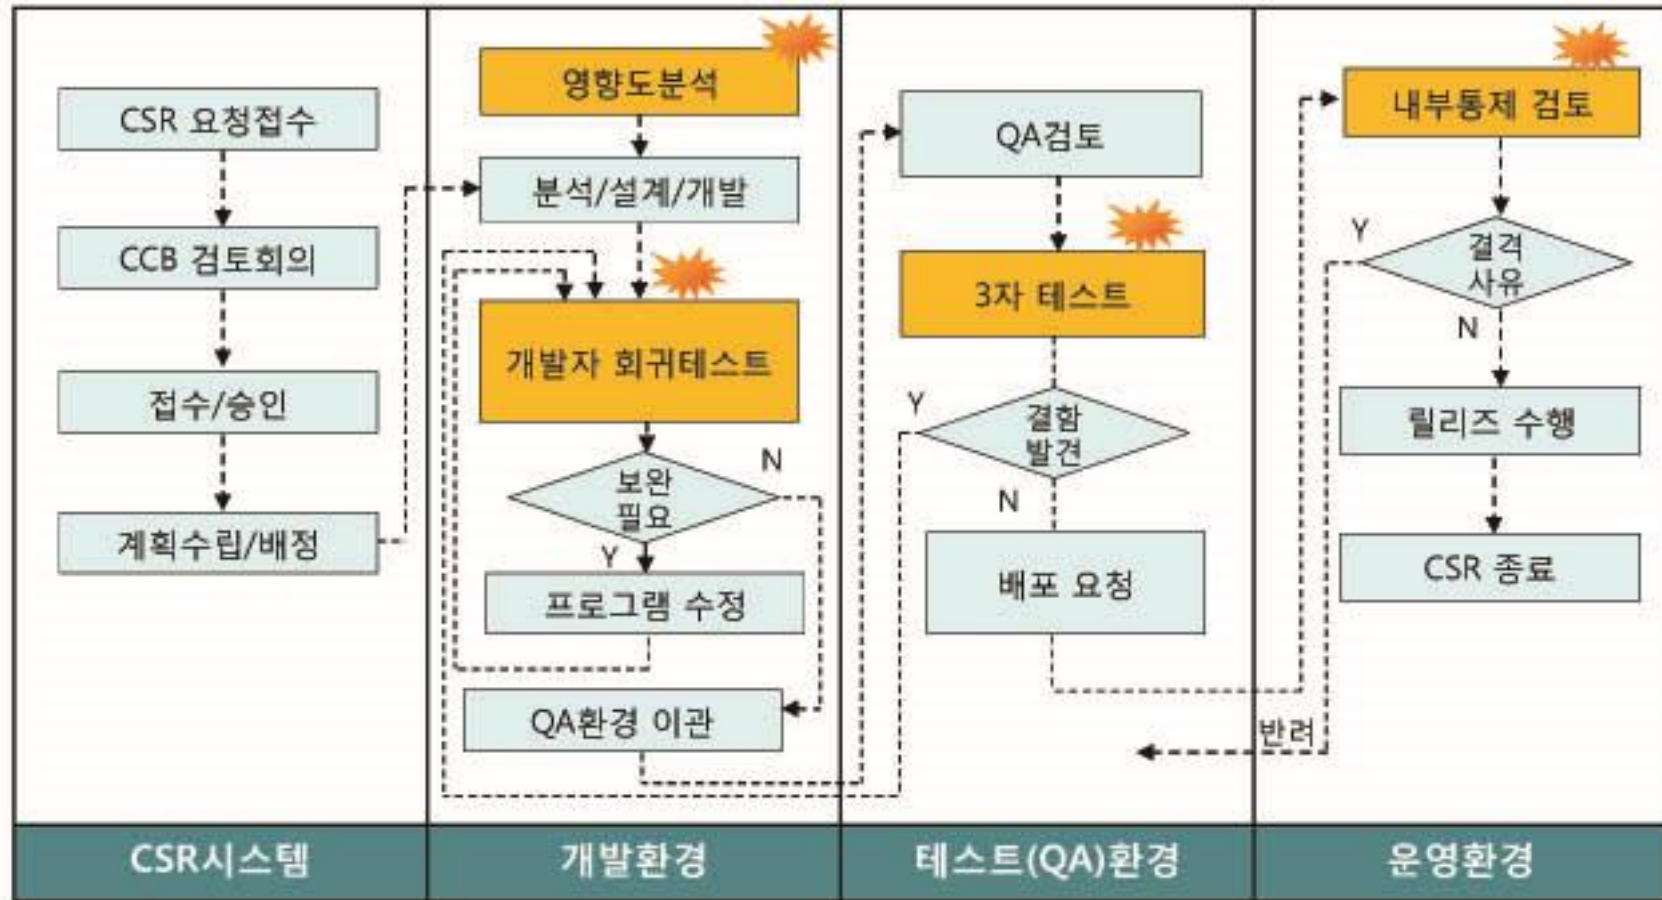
CSR 요청접수

CCB 검토회의

접수/승인

계획수립/배정

영향도분석

분석/설계/개발

개발자 회귀테스트

보완 필요

N

Y

프로그램 수정

QA환경 이관

QA검토

3자 테스트

Y

결함 발견

N

배포 요청

내부통제 검토

Y

결격 사유

N

릴리즈 수행

CSR 종료

반려

CSR시스템

개발환경

테스트(QA)환경

운영환경